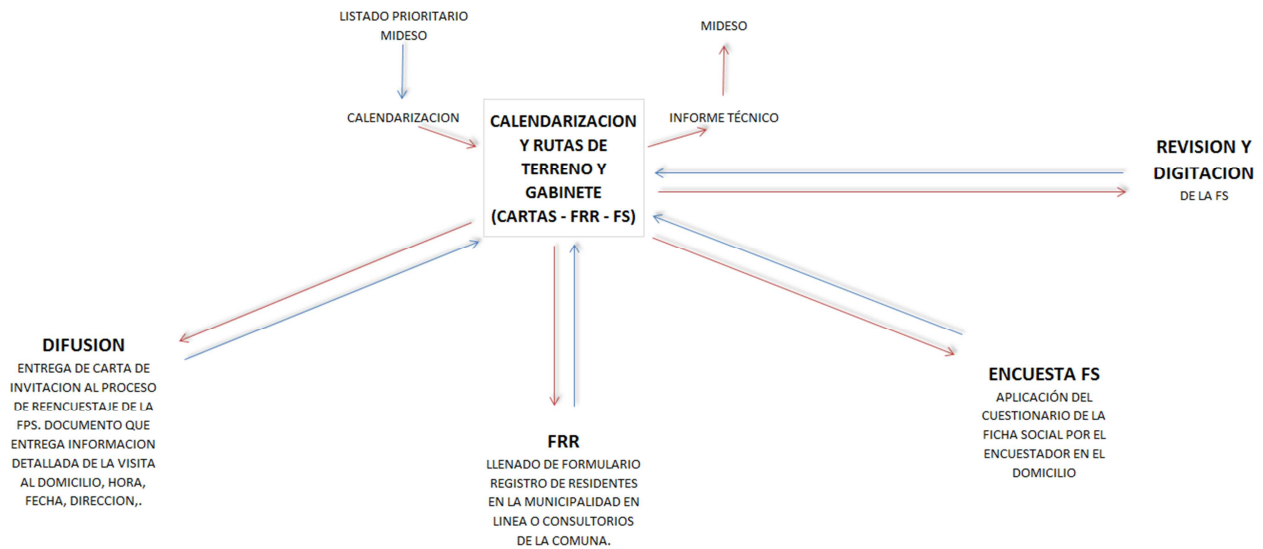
LISTADO PRIORITARIO
MIDESO

MIDESO

CALENDARIZACION

CALENDARIZACION Y RUTAS DE TERRENO Y GABINETE (CARTAS - FRR - FS)

INFORME TÉCNICO

REVISION Y DIGITACION
DE LA FS

DIFUSION
ENTREGA DE CARTA DE INVITACION AL PROCESO DE REENCUESTAJE DE LA FPS. DOCUMENTO QUE ENTREGA INFORMACION DETALLADA DE LA VISITA AL DOMICILIO, HORA, FECHA, DIRECCION,.

FRR
LLENADO DE FORMULARIO REGISTRO DE RESIDENTES EN LA MUNICIPALIDAD EN LINEA O CONSULTORIOS DE LA COMUNA.

ENCUESTA FS
APLICACIÓN DEL CUESTIONARIO DE LA FICHA SOCIAL POR EL ENCUESTADOR EN EL DOMICILIO